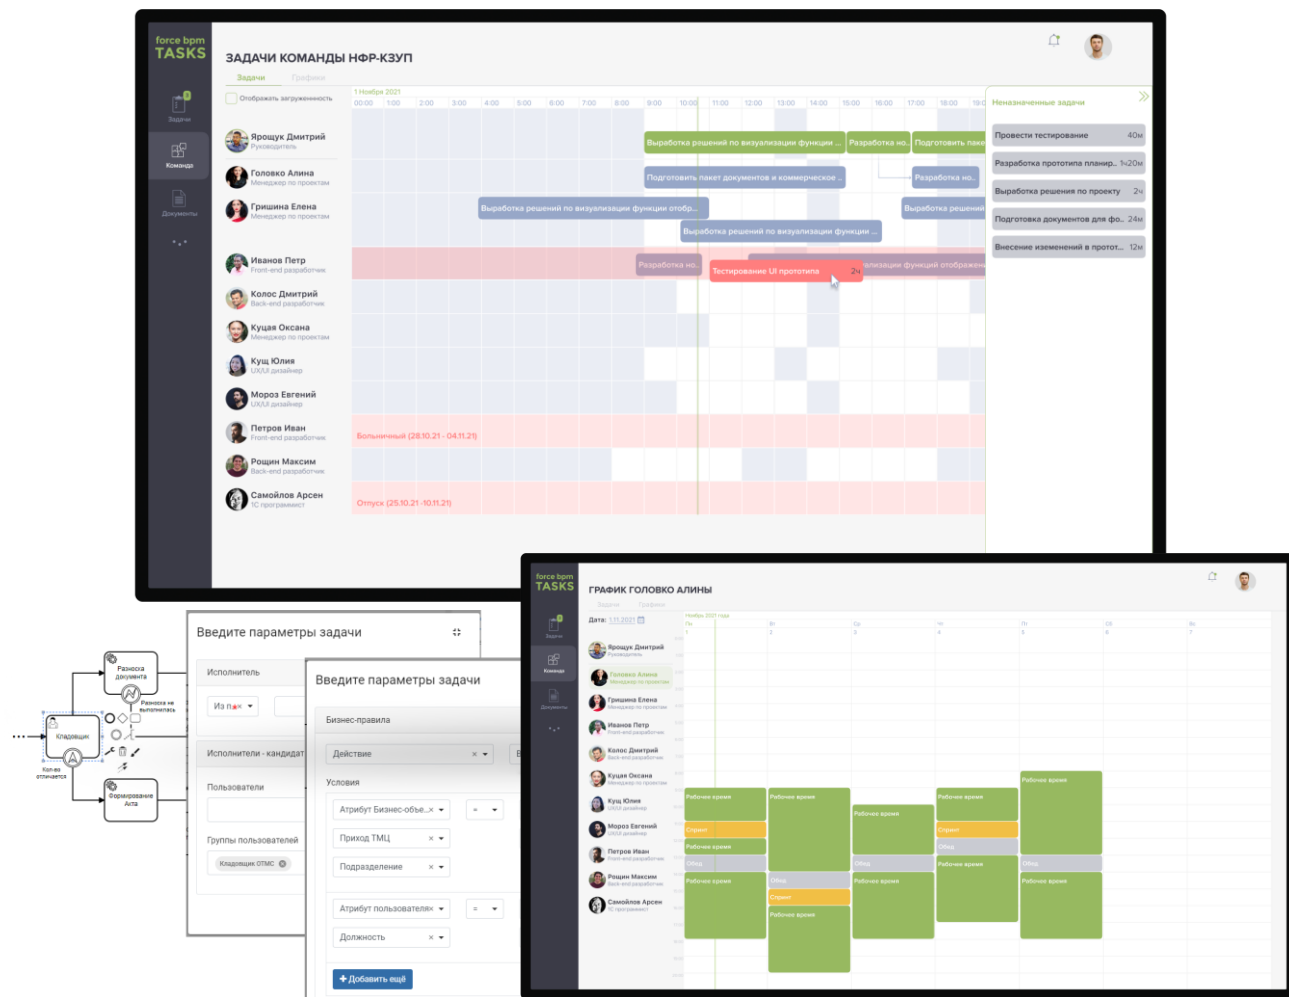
force bpm
TASKS

Задачи
Команда
Документы

ЗАДАЧИ КОМАНДЫ НФР-КЗУП

Задачи Графики

Отображать загруженность

1 Ноября 2021

00:00 1:00 2:00 3:00 4:00 5:00 6:00 7:00 8:00 9:00 10:00 11:00 12:00 13:00 14:00 15:00 16:00 17:00 18:00 19:

Ярощук Дмитрий
Руководитель
Головко Алина
Менеджер по проектам
Гришина Елена
Менеджер по проектам
Иванов Петр
Front-end разработчик
Колос Дмитрий
Back-end разработчик
Куцая Оксана
Менеджер по проектам
Кущ Юлия
UX/UI дизайнер
Мороз Евгений
UX/UI дизайнер
Петров Иван
Front-end разработчик
Рощин Максим
Back-end разработчик
Самойлов Арсен
1С программист

Выработка решений по визуализации функции ...
Разработка но...
Подготовить паке
Подготовить пакет документов и коммерческое ...
Разработка но...
Выработка решений по визуализации функции отобр...
Выработка решени
Выработка решений по визуализации функции ...
Разработка но...
Тестирование UI прототипа 2ч
...ализации функций отображен
Больничный (28.10.21 - 04.11.21)
Отпуск (25.10.21 -10.11.21)

Неназначенные задачи
Провести тестирование 40м
Разработка прототипа планир... 1ч20м
Выработка решения по проекту 2ч
Подготовка документов для фо... 24м
Внесение изменений в протот... 12м

Введите параметры задачи
Исполнитель
Из п...
Исполнители - кандидат
Пользователи
Группы пользователей
Кладовщик ОТМС

Введите параметры задачи
Бизнес-правила
Действие
Условия
Атрибут Бизнес-объе...
=
Приход ТМЦ
Подразделение
Атрибут пользователя
=
Должность
+ Добавить ещё

Разноска документа
Разноска не выполнялась
Кладовщик
Кол-во отличается
Формирование Акта

force bpm
TASKS
ГРАФИК ГОЛОВКО АЛИНЫ
Задачи Графики
Дата: 1.11.2021
Ноябрь 2021 года
Пн Вт Ср Чт Пт Сб Вс
1 2 3 4 5 6 7
Ярощук Дмитрий
Руководитель
Головко Алина
Менеджер по проектам
Гришина Елена
Менеджер по проектам
Иванов Петр
Front-end разработчик
Колос Дмитрий
Back-end разработчик
Куцая Оксана
Менеджер по проектам
Кущ Юлия
UX/UI дизайнер
Мороз Евгений
UX/UI дизайнер
Петров Иван
Front-end разработчик
Рощин Максим
Back-end разработчик
Самойлов Арсен
1С программист
Рабочее время
Стрим
Рабочее время
Обед
Рабочее время